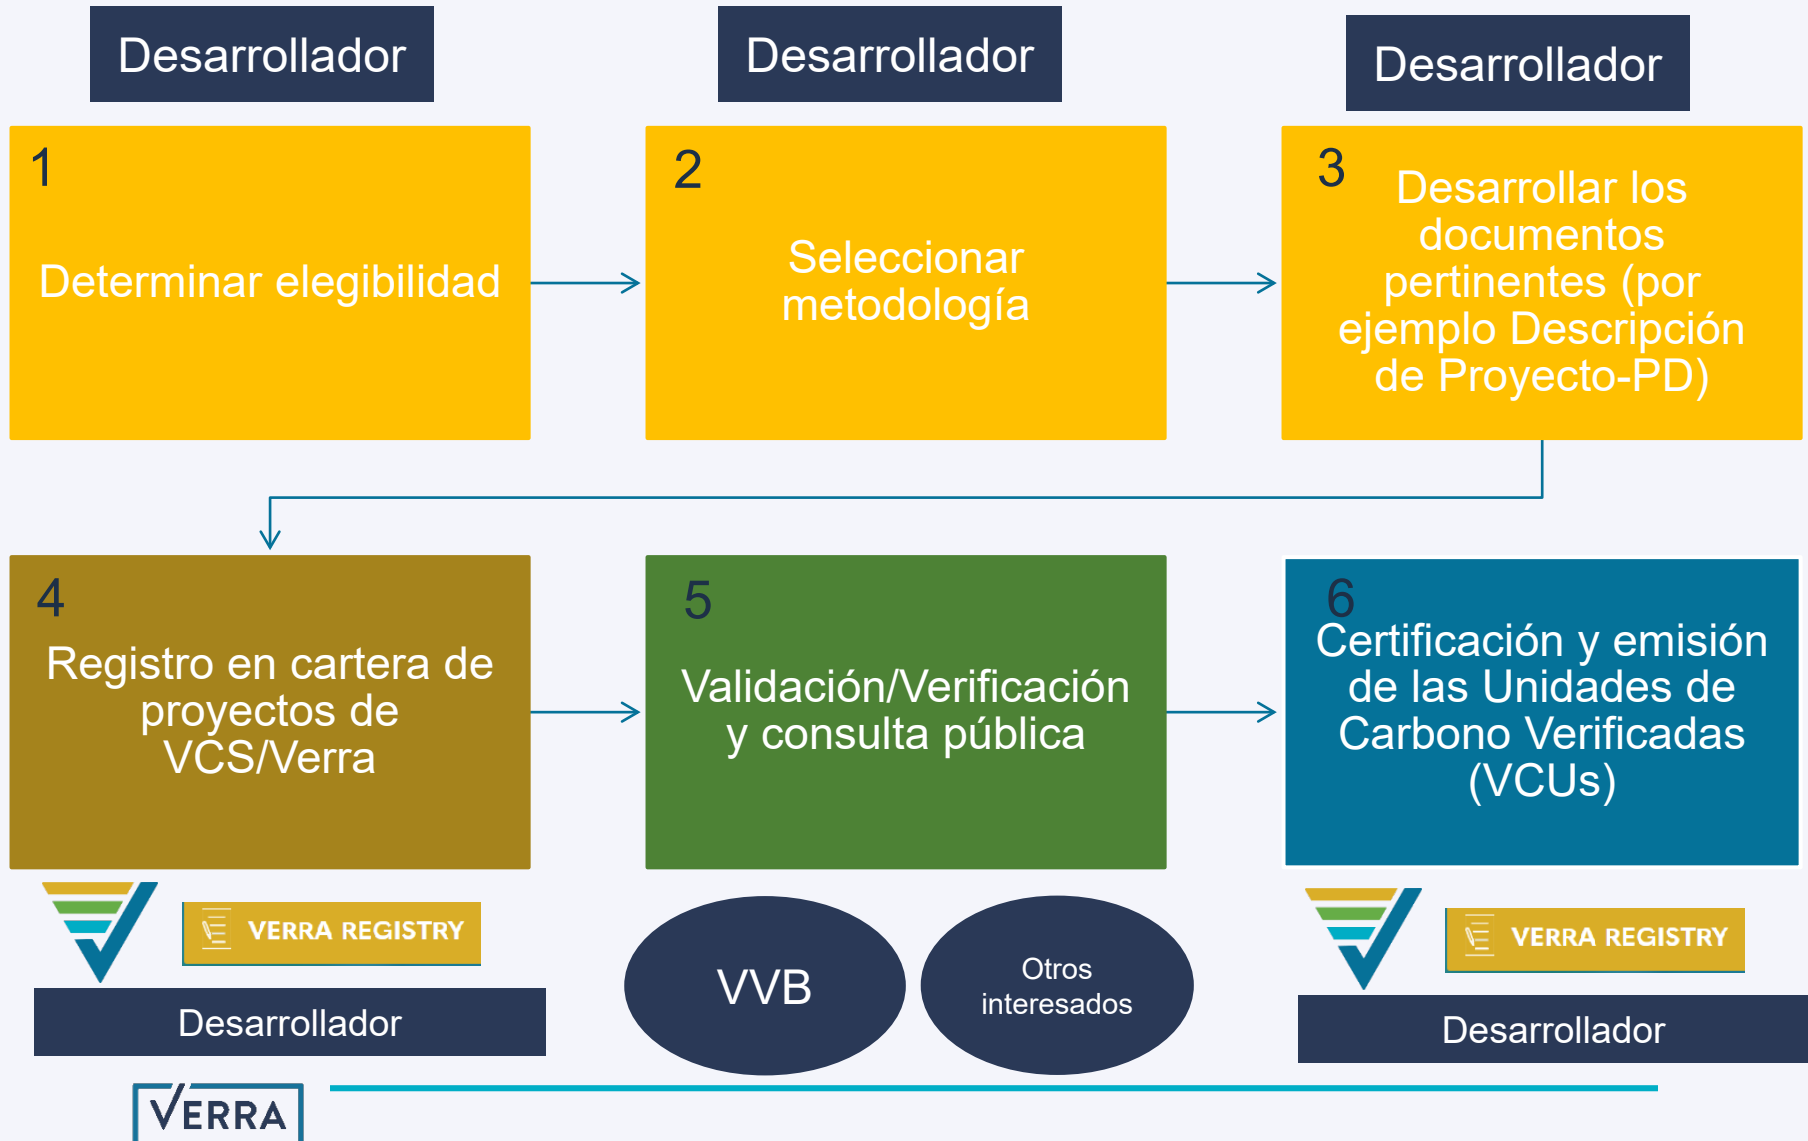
Desarrollador

Desarrollador

Desarrollador

1
Determinar elegibilidad

2
Seleccionar metodología

3
Desarrollar los documentos pertinentes (por ejemplo Descripción de Proyecto-PD)

4
Registro en cartera de proyectos de VCS/Verra

5
Validación/Verificación y consulta pública

6
Certificación y emisión de las Unidades de Carbono Verificadas (VCUs)

VERRA REGISTRY

Desarrollador

VVB

Otros interesados

VERRA REGISTRY

Desarrollador

VERRA